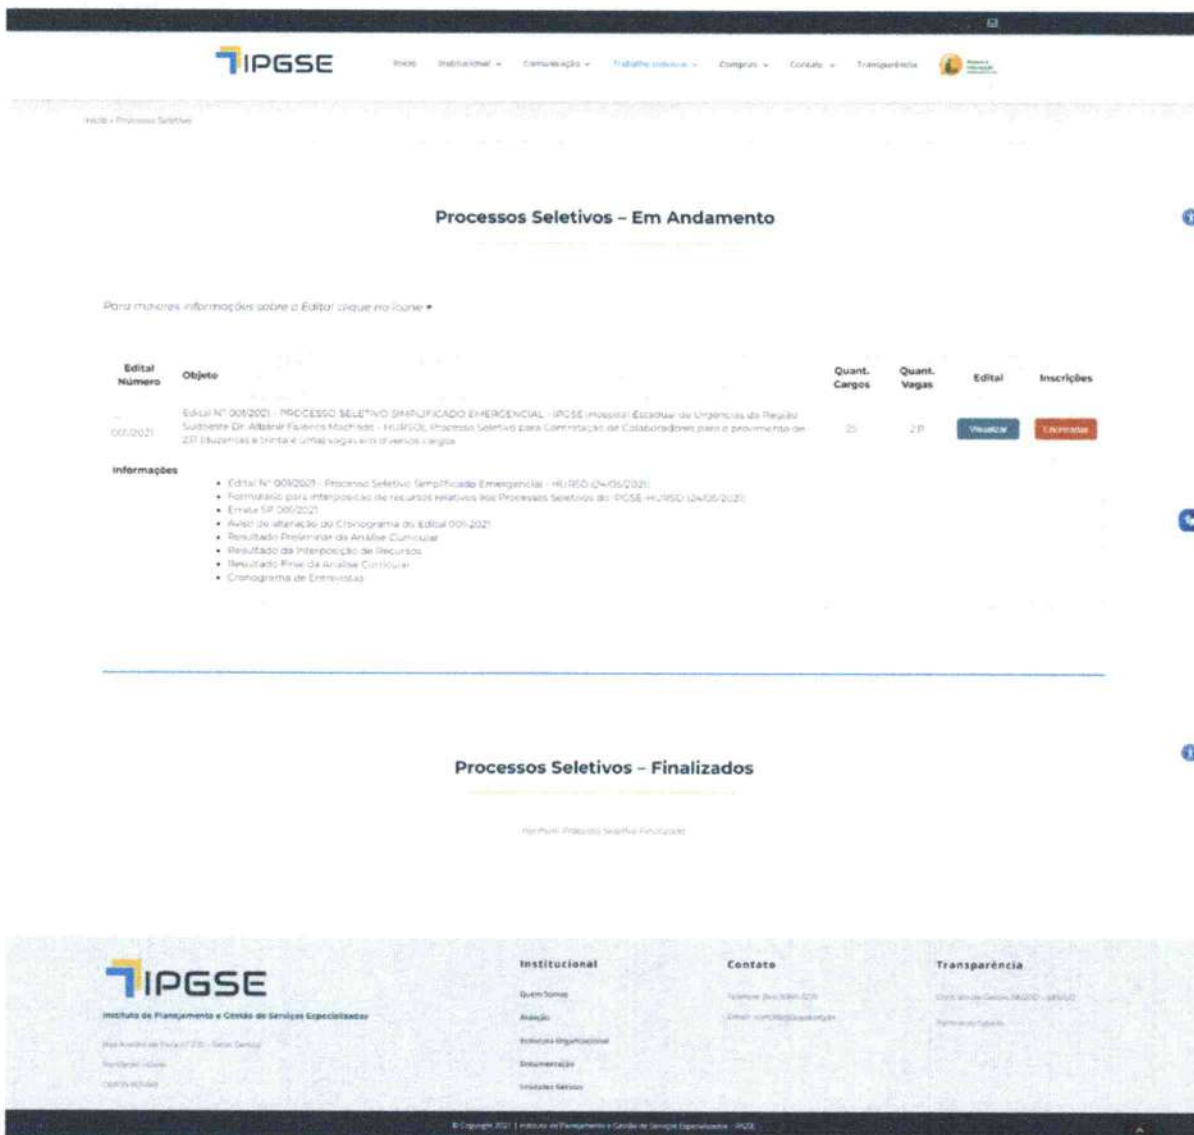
IPGSE

Início Institucional Comunicação Trabalhe conosco Compras Contato Transparência

Início › Processos Seletivos

Processos Seletivos – Em Andamento

Para maiores informações sobre o Edital clique no ícone

| Edital Número | Objeto | Quant. Cargos | Quant. Vagas | Edital | Inscrições |
|---|---|---|---|---|---|
| 001/2021 | Edital Nº 001/2021 - PROCESSO SELETIVO SIMPLIFICADO EMERGENCIAL - IPGSE Hospital Estadual de Urgências da Região Sudoeste Dr. Albanir Faleiros Machado - HURSO, Processo Seletivo para Contratação de Colaboradores para o provimento de 231 (duzentas e trinta e uma) vagas em diversos cargos | 25 | 231 | Visualizar | Encerradas |

Informações

• Edital Nº 001/2021 - Processo Seletivo Simplificado Emergencial - HURSO (24/05/2021)
• Formulário para interposição de recursos relativos aos Processos Seletivos do IPGSE-HURSO (24/05/2021)
• Errata SP 001/2021
• Aviso de alteração do Cronograma do Edital 001-2021
• Resultado Preliminar da Análise Curricular
• Resultado da Interposição de Recursos
• Resultado Final da Análise Curricular
• Cronograma de Entrevistas

Processos Seletivos – Finalizados

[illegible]

IPGSE
Instituto de Planejamento e Gestão de Serviços Especializados

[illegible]

Institucional
Quem Somos
Atuação
Estrutura Organizacional
Documentação
Unidades Geridas

Contato
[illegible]

Transparência
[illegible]

© Copyright 2021 | Instituto de Planejamento e Gestão de Serviços Especializados - IPGSE